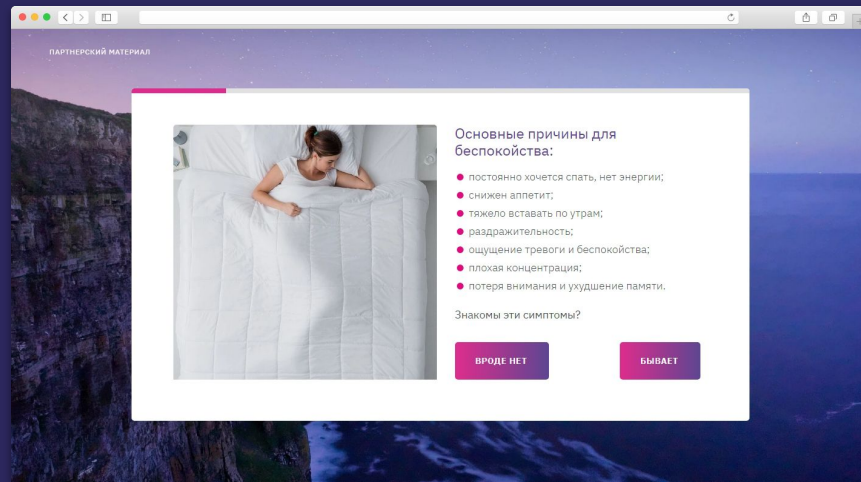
ПАРТНЕРСКИЙ МАТЕРИАЛ

Основные причины для беспокойства:

постоянно хочется спать, нет энергии;
снижен аппетит;
тяжело вставать по утрам;
раздражительность;
ощущение тревоги и беспокойства;
плохая концентрация;
потеря внимания и ухудшение памяти.

Знакомы эти симптомы?

ВРОДЕ НЕТ

БЫВАЕТ